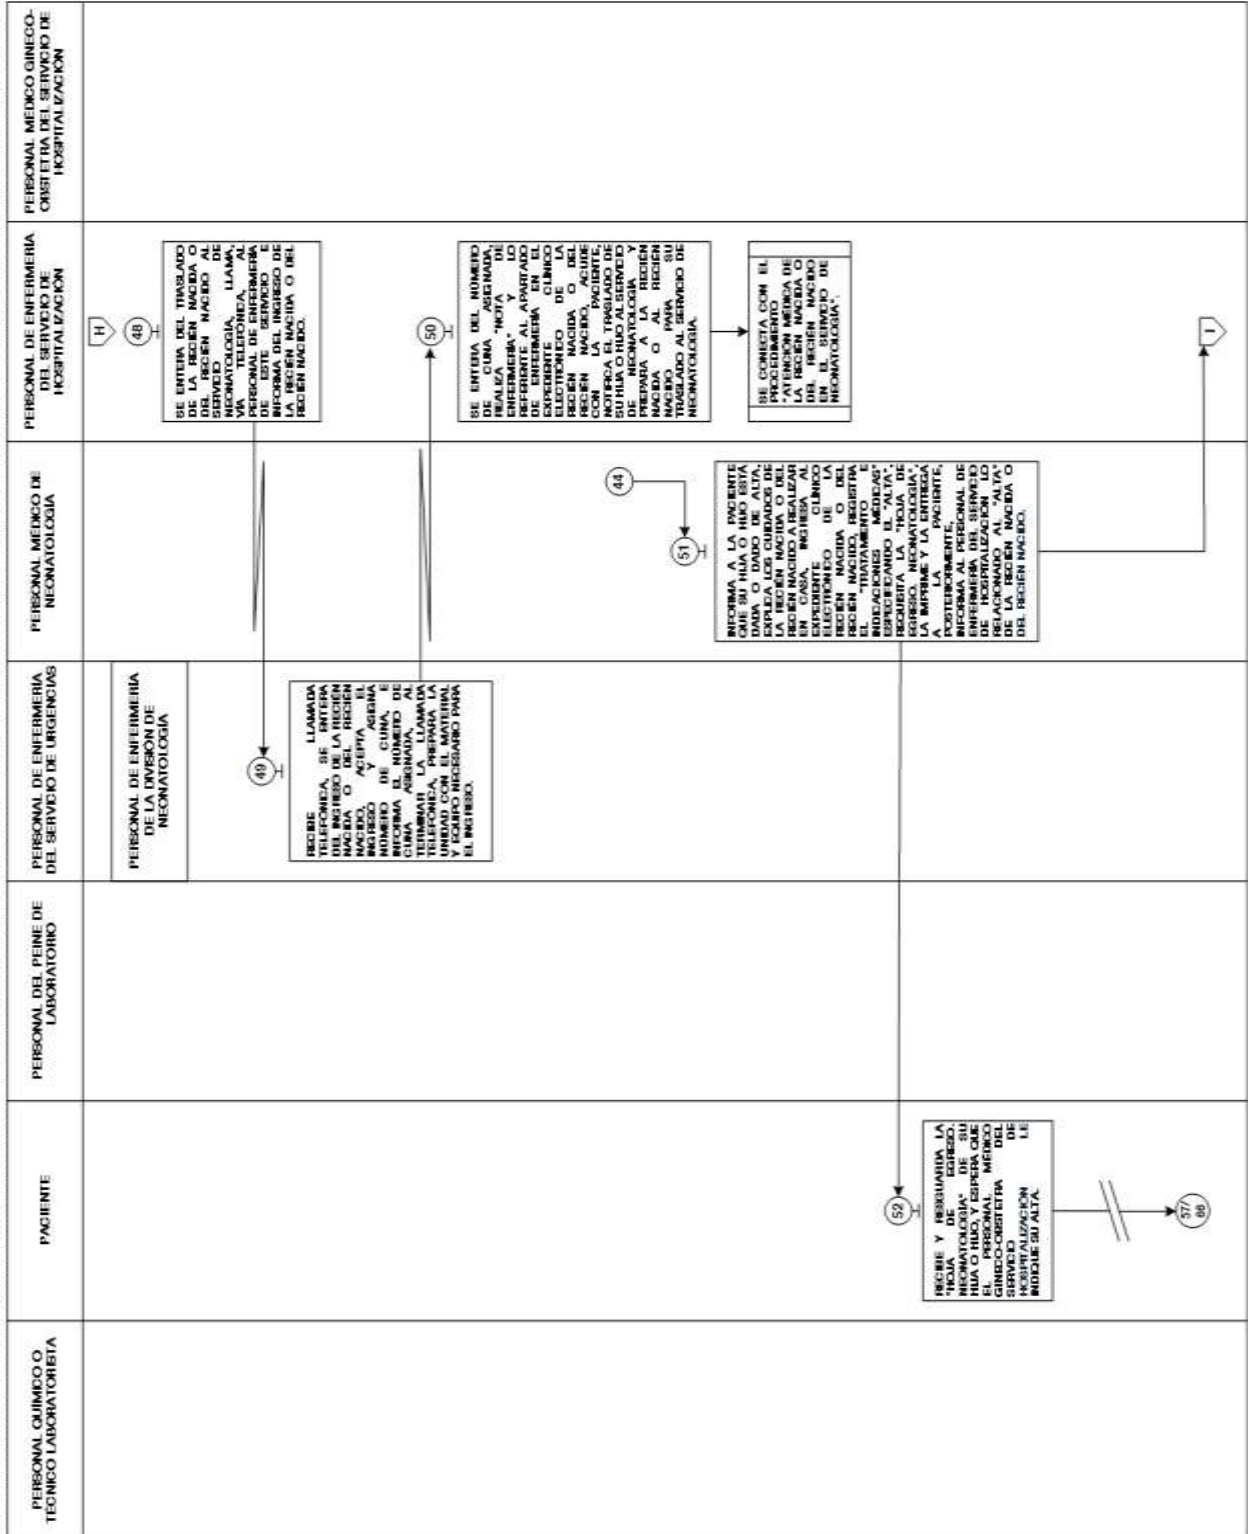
PERSONAL MEDICO GINECO-OBSTETRA DEL SERVICIO DE HOSPITALIZACIÓN

PERSONAL DE ENFERMERÍA DEL SERVICIO DE HOSPITALIZACIÓN

H

48

SE ENTERA DEL TRASLADO DE LA RECIÉN NACIDA O DEL RECIÉN NACIDO AL SERVICIO DE NEONATOLOGÍA, LLAMA, VÍA TELEFÓNICA, AL PERSONAL DE ENFERMERÍA DE ESTE SERVICIO E INFORMA DEL INGRESO DE LA RECIÉN NACIDA O DEL RECIÉN NACIDO.

50

SE ENTERA DEL NÚMERO DE CUNA ASIGNADA, REALIZA "NOTA DE ENFERMERÍA" Y LO REFERENTE AL APARTADO DE ENFERMERÍA EN EL EXPEDIENTE CLÍNICO ELECTRÓNICO DE LA RECIÉN NACIDA O DEL RECIÉN NACIDO, ACUDE CON LA PACIENTE, NOTIFICA EL TRASLADO DE SU HIJA O HIJO AL SERVICIO DE NEONATOLOGÍA Y PREPARA A LA RECIÉN NACIDA O AL RECIÉN NACIDO PARA SU TRASLADO AL SERVICIO DE NEONATOLOGÍA.

SE CONECTA CON EL PROCEDIMIENTO "ATENCIÓN MÉDICA DE LA RECIÉN NACIDA O DEL RECIÉN NACIDO EN EL SERVICIO DE NEONATOLOGÍA".

I

PERSONAL MÉDICO DE NEONATOLOGÍA

44

51

INFORMA A LA PACIENTE QUE SU HIJA O HIJO ESTÁ DADA O DADO DE ALTA, EXPLICA LOS CUIDADOS DE LA RECIÉN NACIDA O DEL RECIÉN NACIDO A REALIZAR EN CASA, INGRESA AL EXPEDIENTE CLÍNICO ELECTRÓNICO DE LA RECIÉN NACIDA O DEL RECIÉN NACIDO, REGISTRA EL "TRATAMIENTO E INDICACIONES MÉDICAS" ESPECIFICANDO EL "ALTA", REQUISITA LA "HOJA DE EGRESO, NEONATOLOGÍA", LA IMPRIME Y LA ENTREGA A LA PACIENTE, POSTERIORMENTE, INFORMA AL PERSONAL DE ENFERMERÍA DEL SERVICIO DE HOSPITALIZACIÓN LO RELACIONADO AL "ALTA" DE LA RECIÉN NACIDA O DEL RECIÉN NACIDO.

PERSONAL DE ENFERMERÍA DEL SERVICIO DE URGENCIAS

PERSONAL DE ENFERMERÍA DE LA DIVISIÓN DE NEONATOLOGÍA

49

RECIBE LLAMADA TELEFÓNICA, SE ENTERA DEL INGRESO DE LA RECIÉN NACIDA O DEL RECIÉN NACIDO, Y ACEPTA EL INGRESO Y ASIGNA NÚMERO DE CUNA, E INFORMA EL NÚMERO DE CUNA ASIGNADA, AL TERMINAR LA LLAMADA TELEFÓNICA, PREPARA LA UNIDAD CON EL MATERIAL Y EQUIPO NECESARIO PARA EL INGRESO.

PERSONAL DEL PEINE DE LABORATORIO

PACIENTE

52

RECIBE Y RESGUARDA LA "HOJA DE EGRESO, NEONATOLOGÍA" DE SU HIJA O HIJO, Y ESPERA QUE EL PERSONAL MÉDICO GINECO-OBSTETRA DEL SERVICIO DE HOSPITALIZACIÓN LE INDIQUE SU ALTA.

57/68

PERSONAL QUÍMICO O TÉCNICO LABORATORISTA